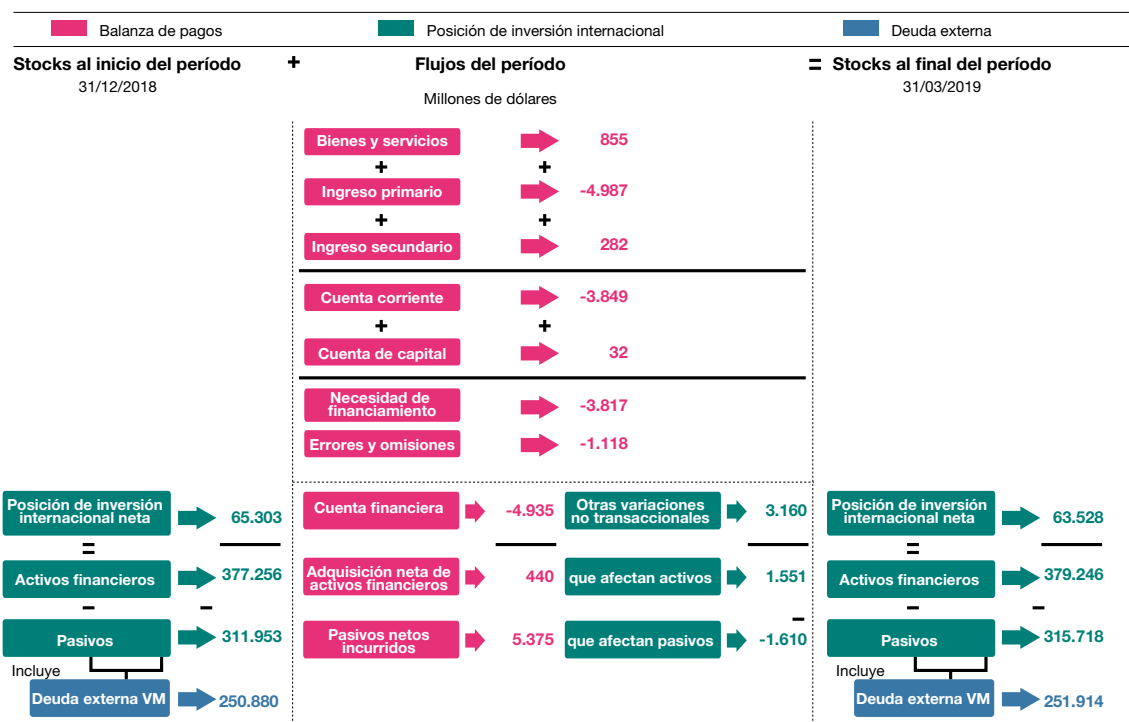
Balanza de pagos
Posición de inversión internacional
Deuda externa

Stocks al inicio del período
31/12/2018

+

Flujos del período
Millones de dólares

= Stocks al final del período
31/03/2019

Bienes y servicios 855
+ +
Ingreso primario -4.987
+ +
Ingreso secundario 282

Cuenta corriente -3.849
+ +
Cuenta de capital 32

Necesidad de financiamiento -3.817
Errores y omisiones -1.118

Posición de inversión internacional neta 65.303
=
Activos financieros 377.256
− −
Pasivos 311.953
Incluye
Deuda externa VM 250.880

Cuenta financiera -4.935
Adquisición neta de activos financieros 440
Pasivos netos incurridos 5.375

Otras variaciones no transaccionales 3.160
que afectan activos 1.551
−
que afectan pasivos -1.610

Posición de inversión internacional neta 63.528
=
Activos financieros 379.246
− −
Pasivos 315.718
Incluye
Deuda externa VM 251.914